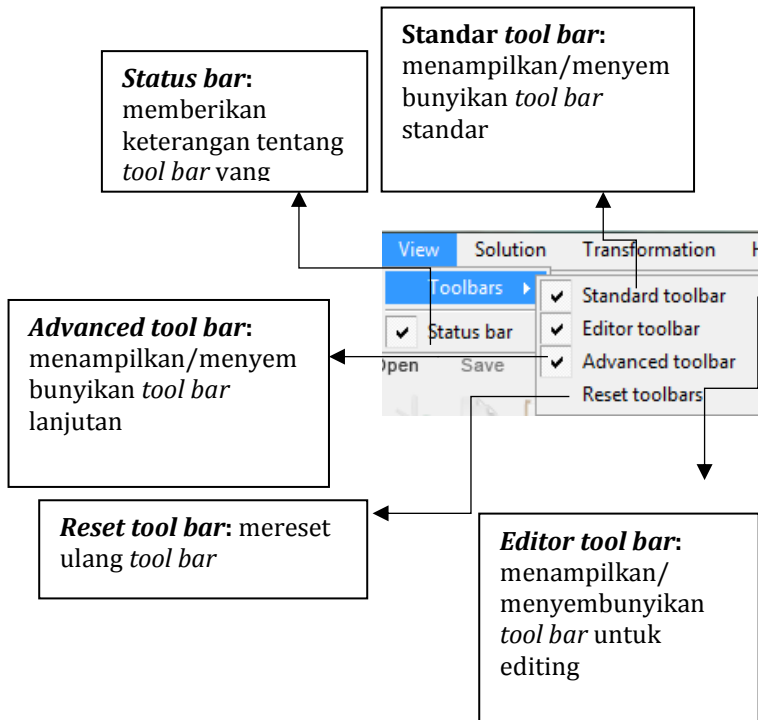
*Status bar*: memberikan keterangan tentang *tool bar* vang

**Standar *tool bar*:** menampilkan/menyembunyikan *tool bar* standar

View Solution Transformation H

Toolbars

Status bar

Open Save

Standard toolbar

Editor toolbar

Advanced toolbar

Reset toolbars

***Advanced tool bar*:** menampilkan/menyembunyikan *tool bar* lanjutan

***Reset tool bar*:** mereset ulang *tool bar*

***Editor tool bar*:** menampilkan/ menyembunyikan *tool bar* untuk editing